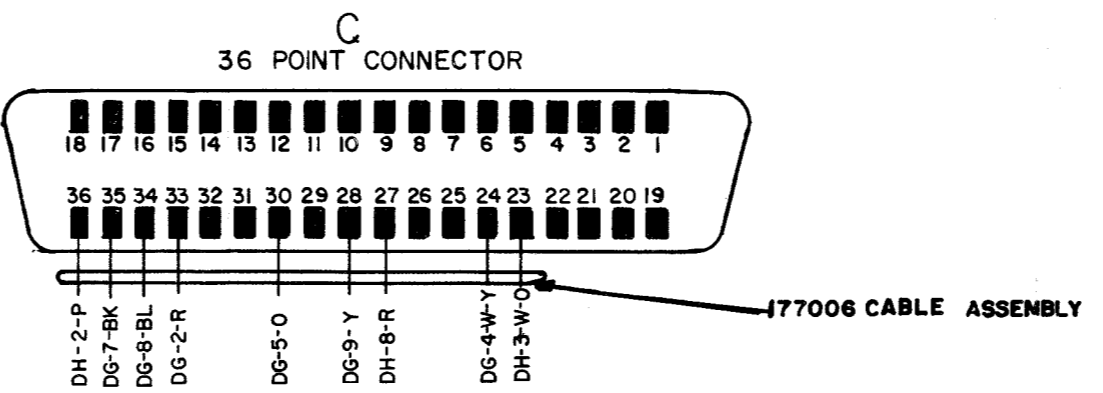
C
36 POINT CONNECTOR

18 17 16 15 14 13 12 11 10 9 8 7 6 5 4 3 2 1

36 35 34 33 32 31 30 29 28 27 26 25 24 23 22 21 20 19

DH-2-P
DG-7-BK
DG-8-BL
DG-2-R
DG-5-O
DG-9-Y
DH-8-R
DG-4-W-Y
DH-3-W-O

177006 CABLE ASSENBLY